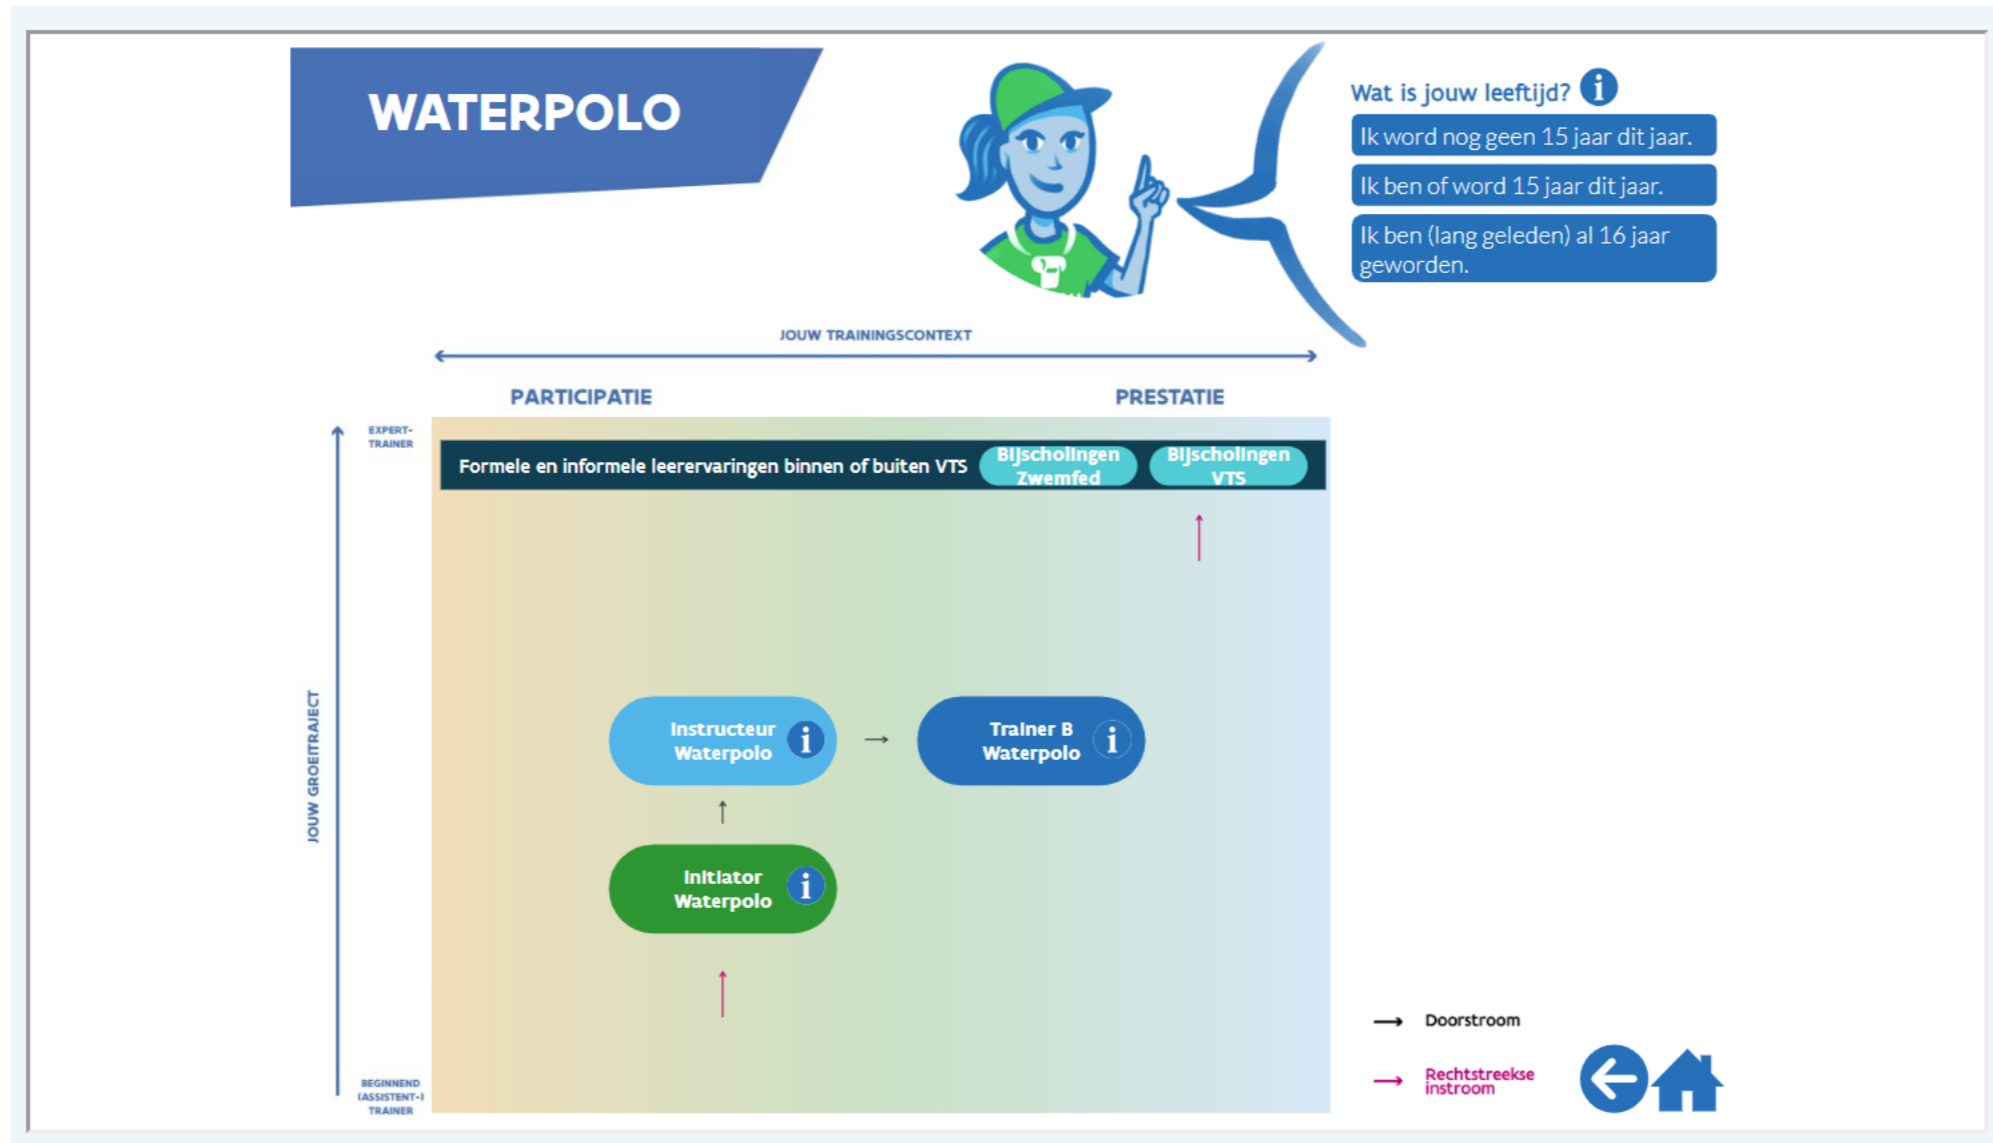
WATERPOLO

Wat is jouw leeftijd? i

Ik word nog geen 15 jaar dit jaar.

Ik ben of word 15 jaar dit jaar.

Ik ben (lang geleden) al 16 jaar geworden.

JOUW TRAININGSCONTEXT

PARTICIPATIE

PRESTATIE

EXPERT-TRAINER

JOUW GROEITRAJECT

BEGINNEND (ASSISTENT-) TRAINER

Formele en informele leerervaringen binnen of buiten VTS

Bijscholingen Zwemfed

Bijscholingen VTS

Instructeur Waterpolo i

Trainer B Waterpolo i

Initiator Waterpolo i

Doorstroom

Rechtstreekse instroom